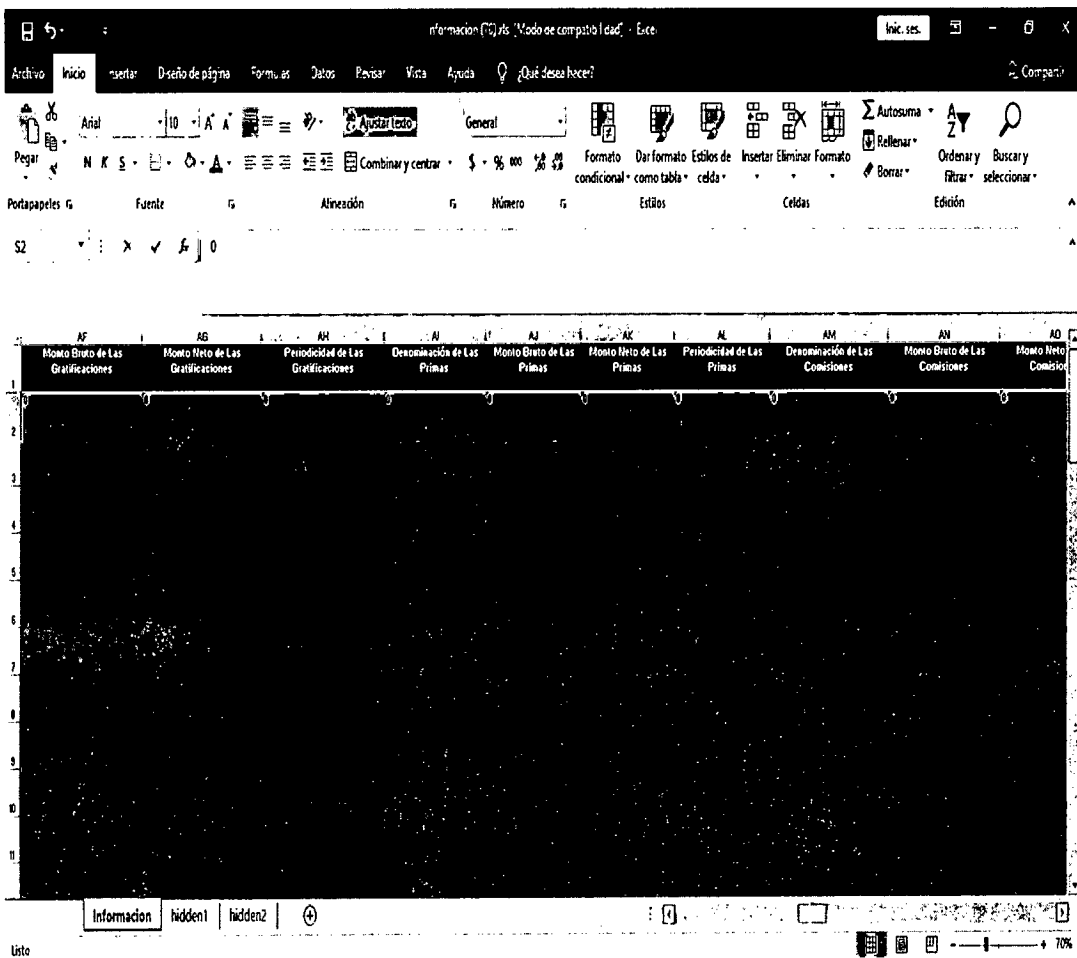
informacion (70).xls [Modo de compatibilidad] - Excel

Inic. ses.

Archivo Inicio Insertar Diseño de página Fórmulas Datos Revisar Vista Ayuda ¿Qué desea hacer?

Compartir

Pegar

Arial 10 A A

N K S

Ajustar texto

Combinar y centrar

General

$ % 000

Formato condicional

Dar formato como tabla

Estilos de celda

Insertar Eliminar Formato

Autosuma

Rellenar

Borrar

Ordenar y filtrar

Buscar y seleccionar

Portapapeles Fuente Alineación Número Estilos Celdas Edición

S2 0

| | AF | AG | AH | AI | AJ | AK | AL | AM | AN | AO |
|---|---|---|---|---|---|---|---|---|---|---|
| 1 | Monto Bruto de Las Gratificaciones | Monto Neto de Las Gratificaciones | Periodicidad de Las Gratificaciones | Denominación de Las Primas | Monto Bruto de Las Primas | Monto Neto de Las Primas | Periodicidad de Las Primas | Denominación de Las Comisiones | Monto Bruto de Las Comisiones | Monto Neto Comisio |
| | 0 | 0 | 0 | 0 | 0 | 0 | 0 | 0 | 0 | 0 |
| 2 | | | | | | | | | | |
| 3 | | | | | | | | | | |
| 4 | | | | | | | | | | |
| 5 | | | | | | | | | | |
| 6 | | | | | | | | | | |
| 7 | | | | | | | | | | |
| 8 | | | | | | | | | | |
| 9 | | | | | | | | | | |
| 10 | | | | | | | | | | |
| 11 | | | | | | | | | | |

Informacion hidden1 hidden2

Listo

70%